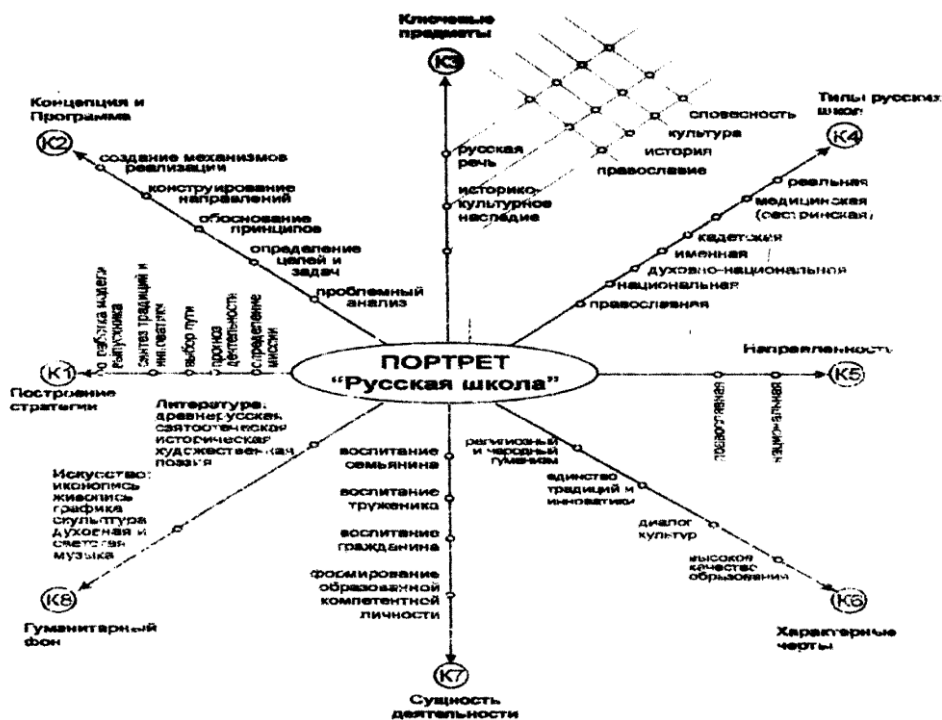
Ключевые предметы

К3

русская речь

историко-культурное наследие

словесность

культура

история

православие

Концепция и Программа

К2

создание механизмов реализации

конструирование направлений

обоснование принципов

определение целей и задач

проблемный анализ

Типы русских школ

К4

реальная

медицинская (сестринская)

кадетская

именная

духовно-национальная

национальная

православная

разработка модели выпускника

синтез традиций и инноваций

выбор пути

прогноз деятельности

определение миссии

К1

Построение стратегии

ПОРТРЕТ
"Русская школа"

Направленность

К5

православная

национальная

Литература: древнерусская святоотеческая историческая художественная поэзия

Искусство: иконопись живопись графика скульптура духовная и светская музыка

К8

Гуманитарный фон

воспитание семьянина

воспитание труженика

воспитание гражданина

формирование образованной компетентной личности

К7

Сущность деятельности

религиозный и народный гуманизм

единство традиций и инноваций

диалог культур

высокое качество образования

К6

Характерные черты